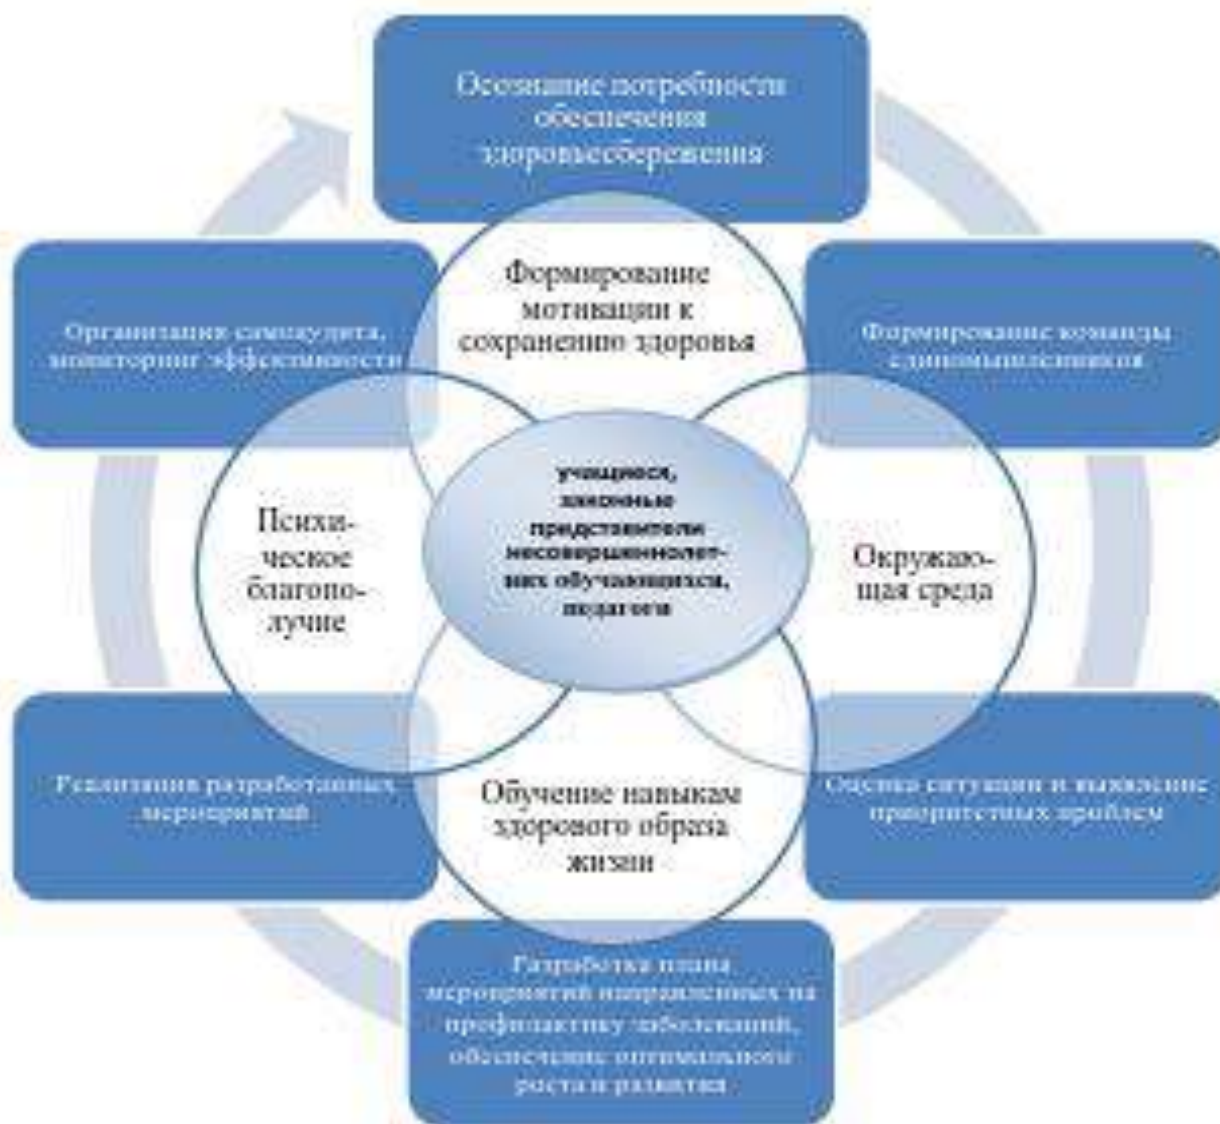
Осознание потребности обеспечения здоровьесбережения

Формирование мотивации к сохранению здоровья

Организация самоаудита, мониторинг эффективности

Формирование команды единомышленников

учащиеся, законные представители несовершеннолетних обучающихся, педагоги

Психическое благополучие

Окружающая среда

Реализация разработанных мероприятий

Обучение навыкам здорового образа жизни

Оценка ситуации и выявление приоритетных проблем

Разработка плана мероприятий направленных на профилактику заболеваний, обеспечение оптимального роста и развития